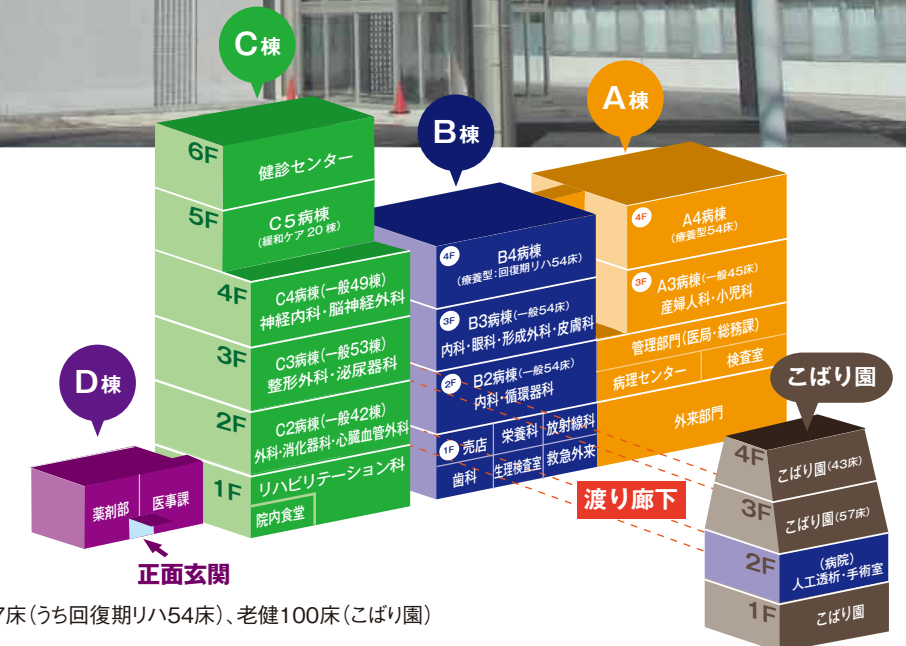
C棟

B棟

A棟

6F 健診センター
5F C5病棟 (緩和ケア20床)
4F C4病棟(一般49床) 神経内科・脳神経外科
3F C3病棟(一般53床) 整形外科・泌尿器科
2F C2病棟(一般42床) 外科・消化器科・心臓血管外科
1F リハビリテーション科 院内食堂

4F B4病棟 (療養型:回復期リハ54床)
3F B3病棟(一般54床) 内科・眼科・形成外科・皮膚科
2F B2病棟(一般54床) 内科・循環器科
1F 売店 栄養科 放射線科 歯科 生理検査室 救急外来

4F A4病棟 (療養型54床)
3F A3病棟(一般45床) 産婦人科・小児科
管理部門(医局・総務課) 検査室
病理センター
外来部門

D棟
薬剤部 医事課
正面玄関

こばり園
4F こばり園(43床)
3F こばり園(57床)
2F (病院) 人工透析・手術室
1F こばり園

渡り廊下

ア床(うち回復期リハ54床)、老健100床(こばり園)